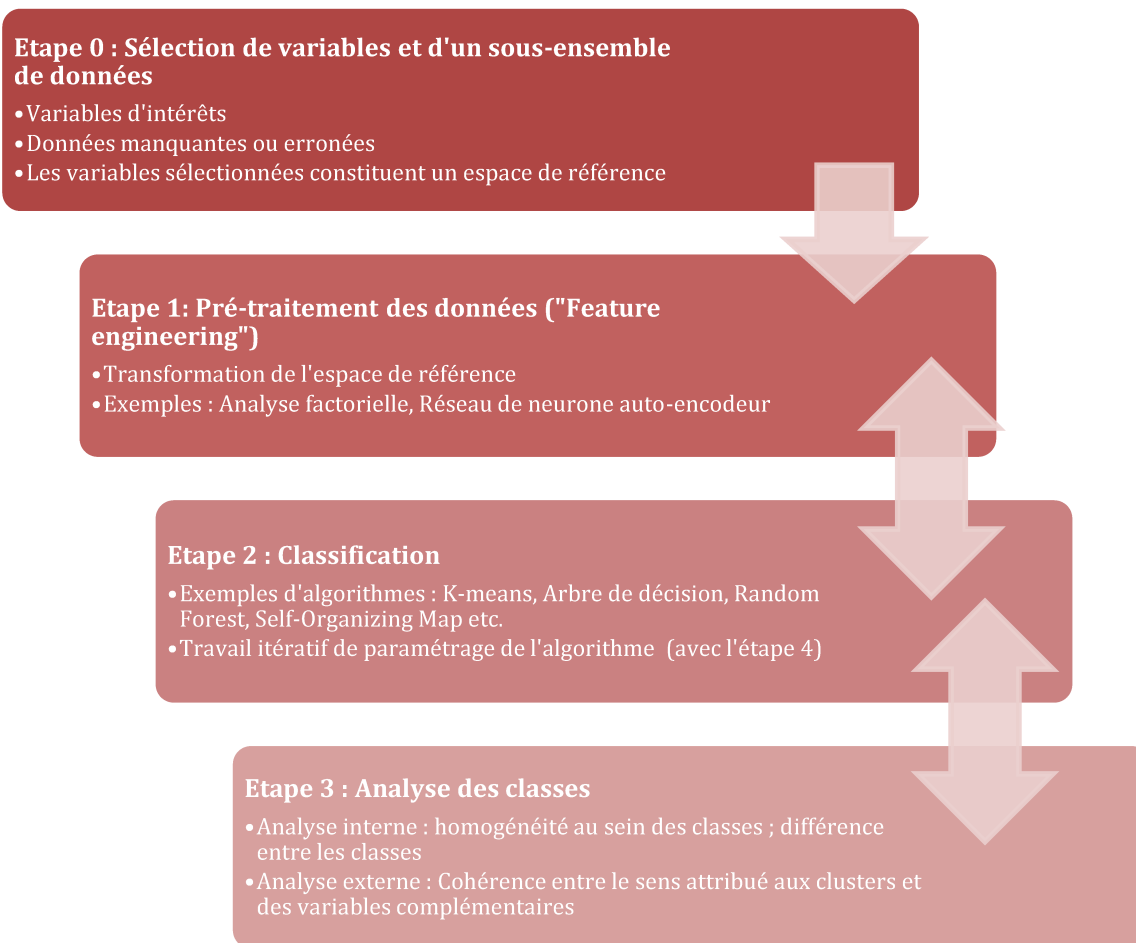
Etape 0 : Sélection de variables et d'un sous-ensemble de données

•Variables d'intérêts
•Données manquantes ou erronées
•Les variables sélectionnées constituent un espace de référence

Etape 1: Pré-traitement des données ("Feature engineering")

•Transformation de l'espace de référence
•Exemples : Analyse factorielle, Réseau de neurone auto-encodeur

Etape 2 : Classification

•Exemples d'algorithmes : K-means, Arbre de décision, Random Forest, Self-Organizing Map etc.
•Travail itératif de paramétrage de l'algorithme (avec l'étape 4)

Etape 3 : Analyse des classes

•Analyse interne : homogénéité au sein des classes ; différence entre les classes
•Analyse externe : Cohérence entre le sens attribué aux clusters et des variables complémentaires